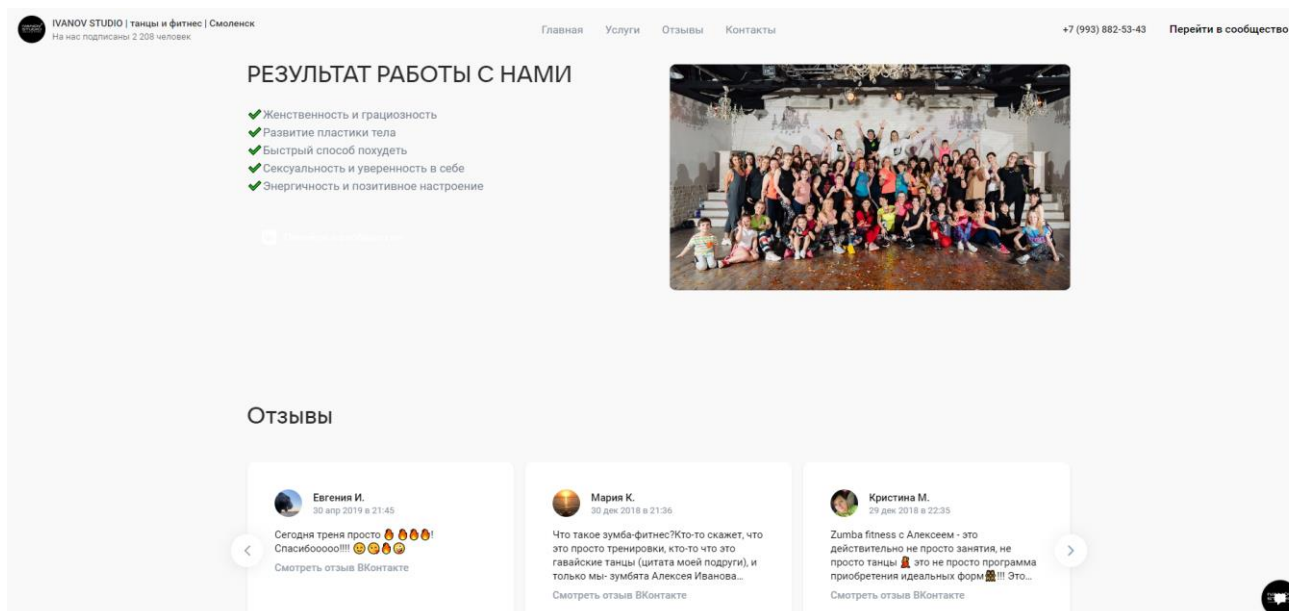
IVANOV STUDIO | танцы и фитнес | Смоленск
На нас подписаны 2 208 человек

Главная Услуги Отзывы Контакты

+7 (993) 882-53-43 Перейти в сообщество

РЕЗУЛЬТАТ РАБОТЫ С НАМИ

✔Женственность и грациозность
✔Развитие пластики тела
✔Быстрый способ похудеть
✔Сексуальность и уверенность в себе
✔Энергичность и позитивное настроение

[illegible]

Отзывы

Евгения И.
30 апр 2019 в 21:45
Сегодня треня просто 🔥🔥🔥🔥! Спасибооооо!!!! 😊😊🔥😜
Смотреть отзыв ВКонтакте

Мария К.
30 дек 2018 в 21:36
Что такое зумба-фитнес?Кто-то скажет, что это просто тренировки, кто-то что это гавайские танцы (цитата моей подруги), и только мы- зумбята Алексея Иванова...
Смотреть отзыв ВКонтакте

Кристина М.
29 дек 2018 в 22:35
Zumba fitness с Алексеем - это действительно не просто занятия, не просто танцы 💃 это не просто программа приобретения идеальных форм👯!!! Это...
Смотреть отзыв ВКонтакте